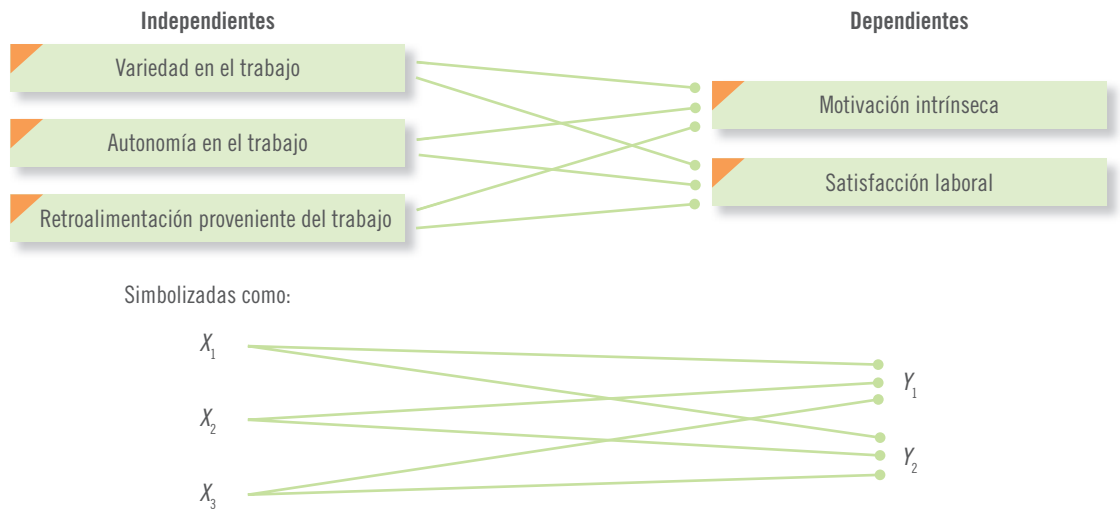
Independientes

Dependientes

Variedad en el trabajo

Autonomía en el trabajo

Retroalimentación proveniente del trabajo

Motivación intrínseca

Satisfacción laboral

Simbolizadas como:

$X_1$

$X_2$

$X_3$

$Y_1$

$Y_2$